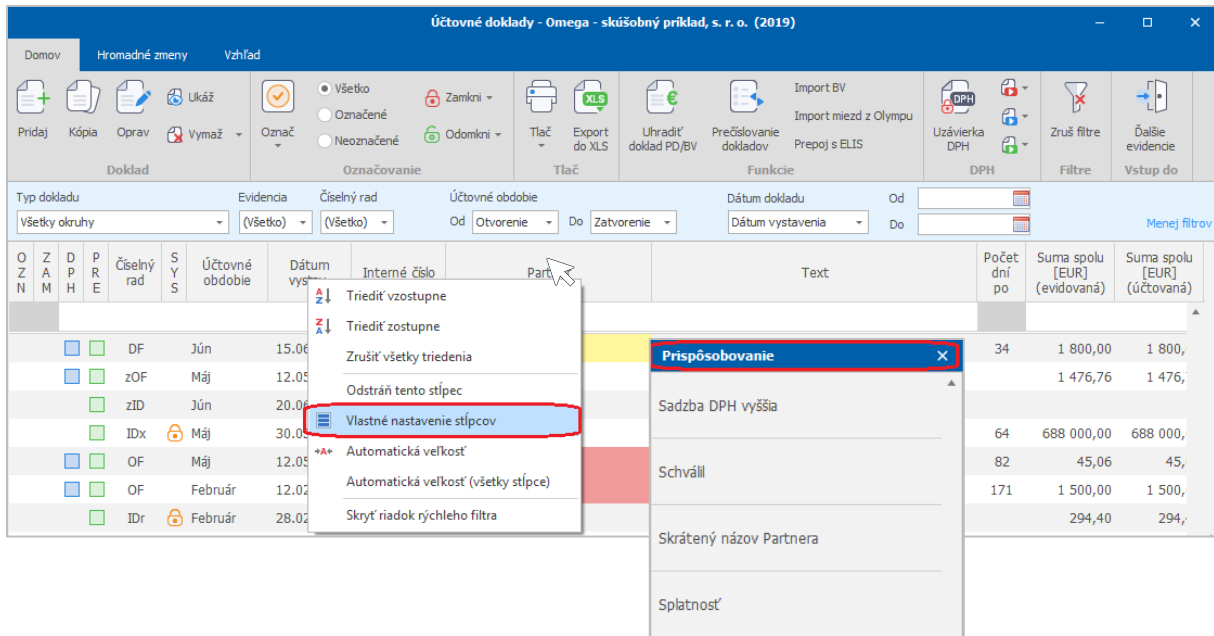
Účtovné doklady - Omega - skúšobný príklad, s. r. o. (2019)

Domov Hromadné zmeny Vzhľad

Pridaj Kópia Oprav Ukáž Vymaž Doklad
Označ Všetko Označené Neoznačené Zamkni Odomkni Označovanie
Tlač Export do XLS Tlač
Uhradiť doklad PD/BV Prečíslovanie dokladov Import BV Import miezd z Olympu Prepoj s ELIS Funkcie
Uzávierka DPH DPH
Zruš filtre Filtre
Ďalšie evidencie Vstup do

Typ dokladu: Všetky okruhy
Evidencia: (Všetko)
Číselný rad: (Všetko)
Účtovné obdobie: Od Otvorenie Do Zatvorenie
Dátum dokladu: Dátum vystavenia
Od
Do
Menej filtrov

| OZN | ZAM | DPH | PRE | Číselný rad | SYS | Účtovné obdobie | Dátum vysta... | Interné číslo | Partner | Text | Počet dní po | Suma spolu [EUR] (evidovaná) | Suma spolu [EUR] (účtovaná) |
|---|---|---|---|---|---|---|---|---|---|---|---|---|---|
| | | | | DF | | Jún | 15.06 | | | | 34 | 1 800,00 | 1 800, |
| | | | | zOF | | Máj | 12.05 | | | | | 1 476,76 | 1 476, |
| | | | | zID | | Jún | 20.06 | | | | | | |
| | | | | IDx | | Máj | 30.05 | | | | 64 | 688 000,00 | 688 000, |
| | | | | OF | | Máj | 12.05 | | | | 82 | 45,06 | 45, |
| | | | | OF | | Február | 12.02 | | | | 171 | 1 500,00 | 1 500, |
| | | | | IDr | | Február | 28.02 | | | | | 294,40 | 294, |

Triediť vzostupne
Triediť zostupne
Zrušiť všetky triedenia
Odstráň tento stĺpec
Vlastné nastavenie stĺpcov
Automatická veľkosť
Automatická veľkosť (všetky stĺpce)
Skryť riadok rýchleho filtra

Prispôsobovanie
Sadzba DPH vyššia
Schválil
Skrátený názov Partnera
Splatnosť